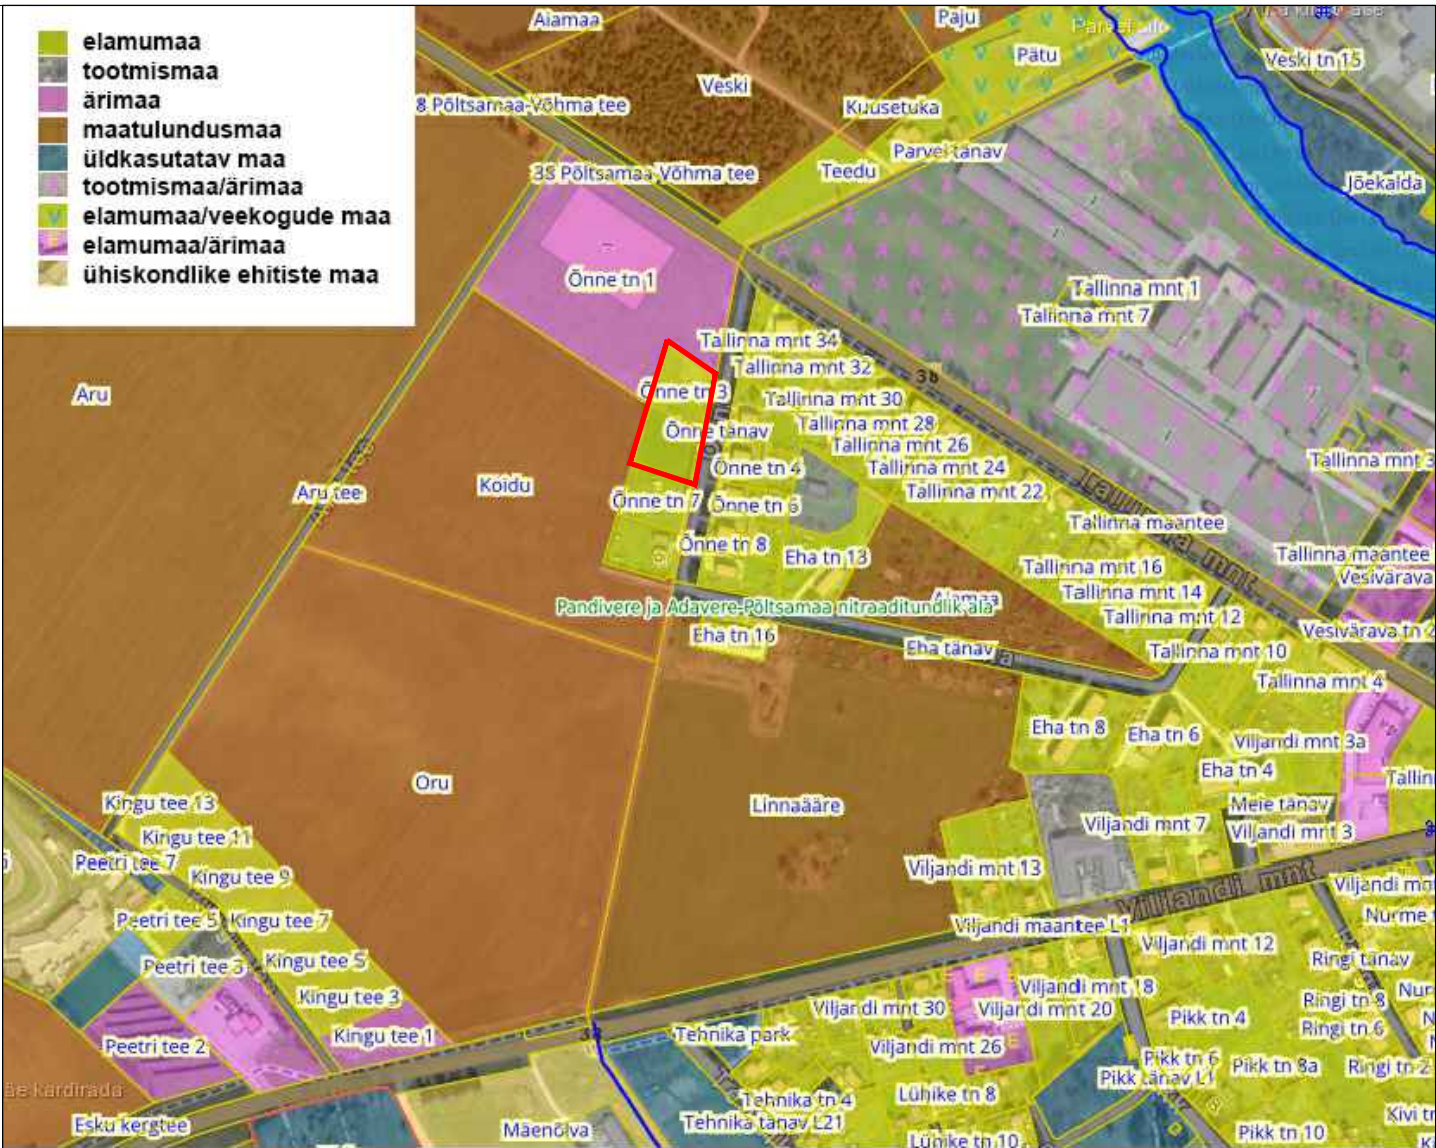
elamumaa
tootmismaa
ärimaa
maatulundusmaa
üldkasutatav maa
tootmismaa/ärimaa
elamumaa/veekogude maa
elamumaa/ärimaa
ühiskondlike ehitiste maa

Aiamaa
Paju
Pätu
Veski tn 15
Veski
8 Põltsamaa-Võhma tee
Kuusetuka
Parveli tänav
Jõekalda
33 Põltsamaa-Võhma tee
Teedu
Õnne tn 1
Tallinna mnt 1
Tallinna mnt 7
Tallinna mnt 34
Tallinna mnt 32
Aru
Õnne tn 3
Tallinna mnt 30
Õnne tänav
Tallinna mnt 28
Tallinna mnt 26
Tallinna mnt 24
Õnne tn 4
Tallinna mnt 3
Aru tee
Koidu
Tallinna mnt 22
Õnne tn 7
Õnne tn 6
Tallinna maantee
Õnne tn 8
Eha tn 13
Tallinna maantee
Tallinna mnt 16
Vesivärava
Tallinna mnt 14
Pandivere ja Adavere-Põltsamaa nitraaditundlik ala
Tallinna mnt 12
Vesivärava tn 2
Eha tn 16
Eha tänav
Tallinna mnt 10
Tallinna mnt 4
Eha tn 8
Eha tn 6
Viljandi mnt 3a
Eha tn 4
Oru
Linnaääre
Meie tänav
Kingu tee 13
Viljandi mnt 7
Viljandi mnt 3
Kingu tee 11
Peetri tee 7
Viljandi mnt 13
Kingu tee 9
Viljandi mnt
Viljandi mnt
Peetri tee 5
Kingu tee 7
Nurme
Viljandi maantee L1
Viljandi mnt 12
Peetri tee 3
Kingu tee 5
Ringi tänav
Viljandi mnt 18
Kingu tee 3
Ringi tn 8
Viljandi mnt 30
Viljandi mnt 20
Kingu tee 1
Pikk tn 4
Ringi tn 6
Tehnika park
Peetri tee 2
Viljandi mnt 26
Pikk tn 6
Pikk tn 8a
Ringi tn 2
Pikk tänav L1
kardirada
Tehnika tn 4
Lühike tn 8
Esku kergtee
Tehnika tänav L21
Mäeõuva
Lühike tn 10
Pikk tn 10
Kivi tn